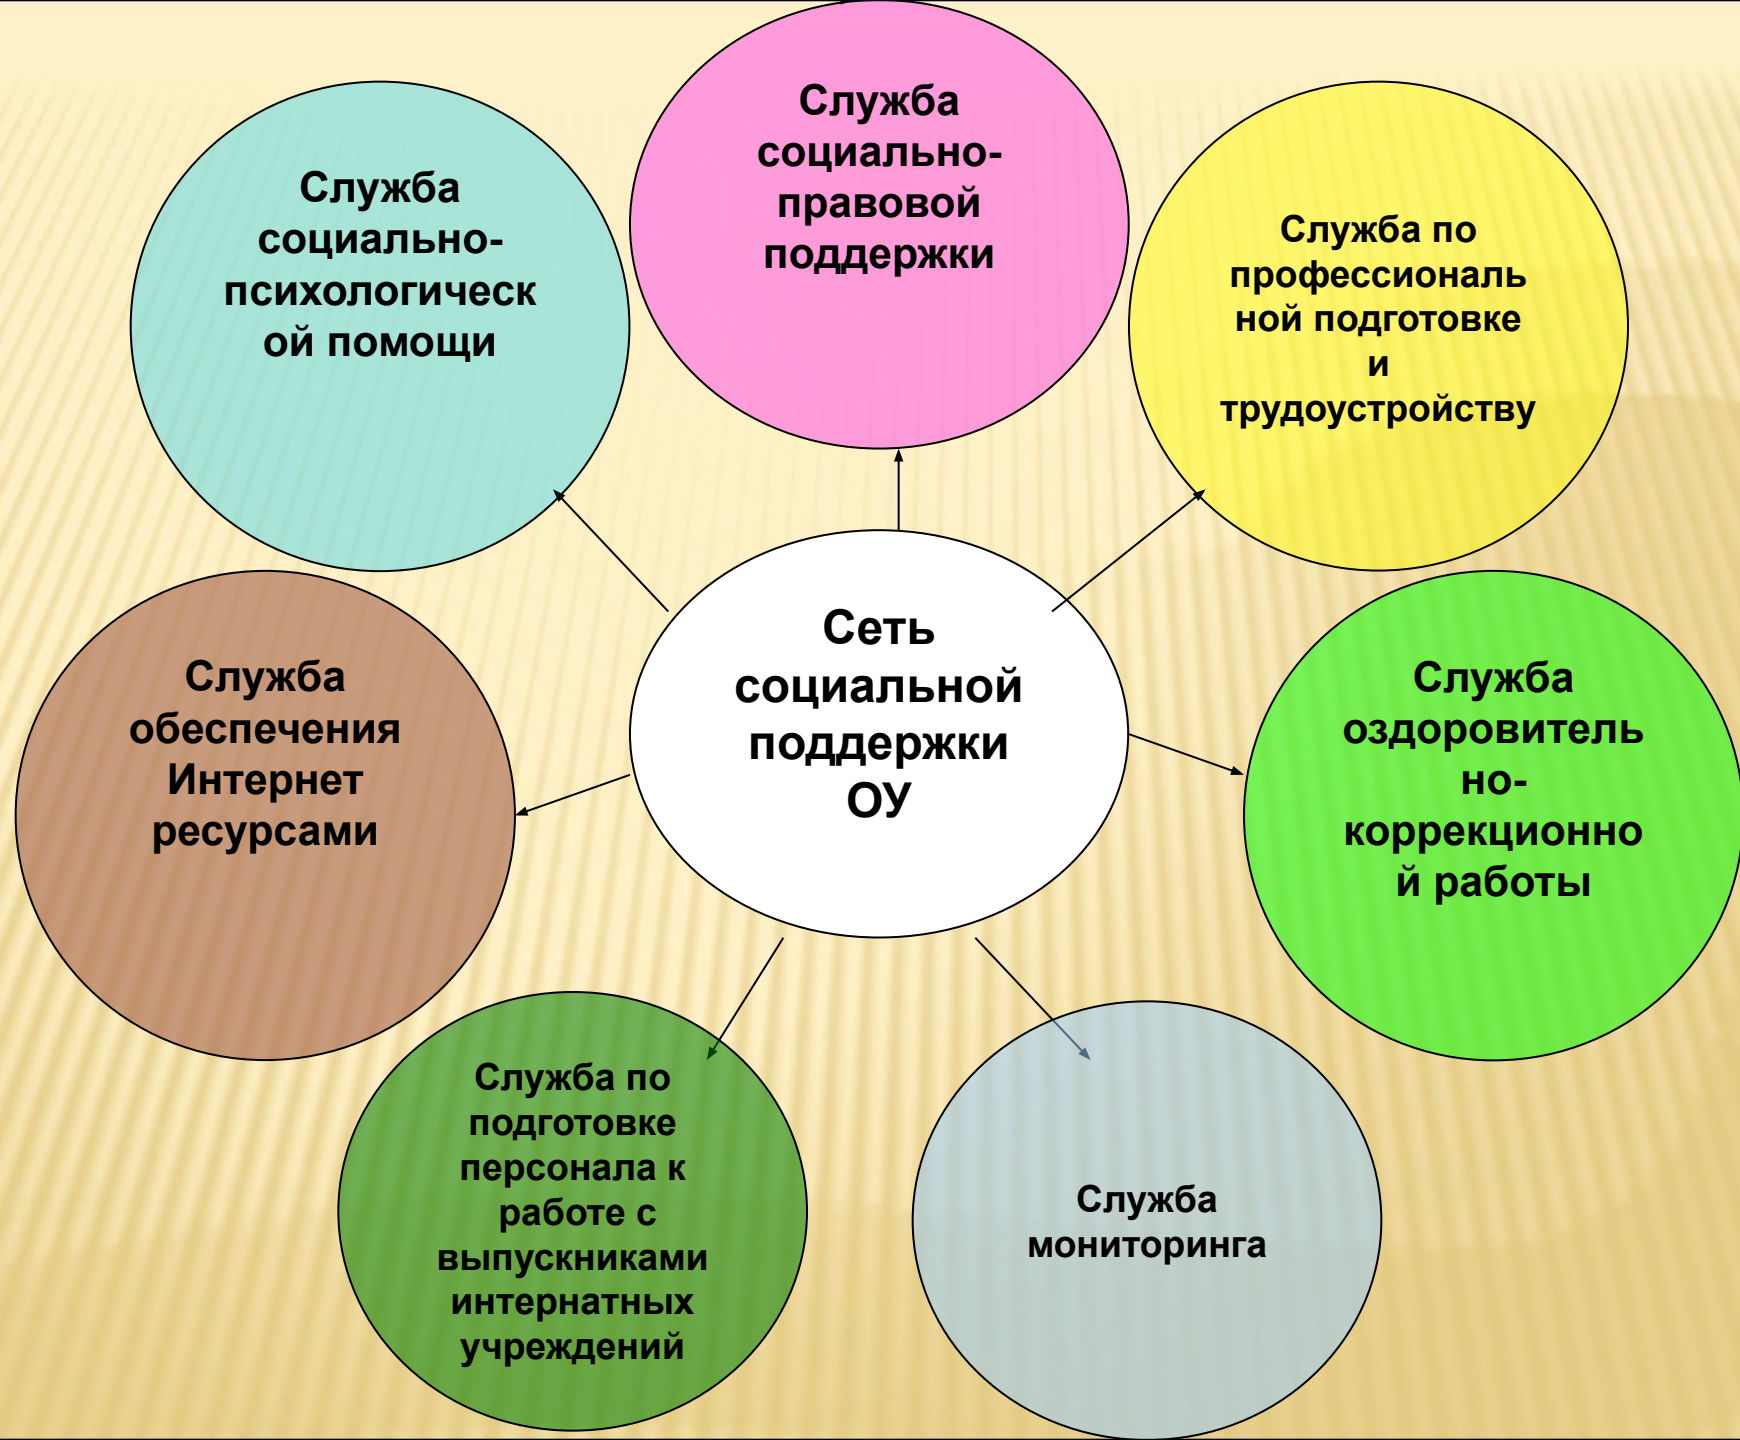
Служба социально-психологической помощи

Служба социально-правовой поддержки

Служба по профессиональной подготовке и трудоустройству

Сеть социальной поддержки ОУ

Служба обеспечения Интернет ресурсами

Служба оздоровительно-коррекционной работы

Служба по подготовке персонала к работе с выпускниками интернатных учреждений

Служба мониторинга